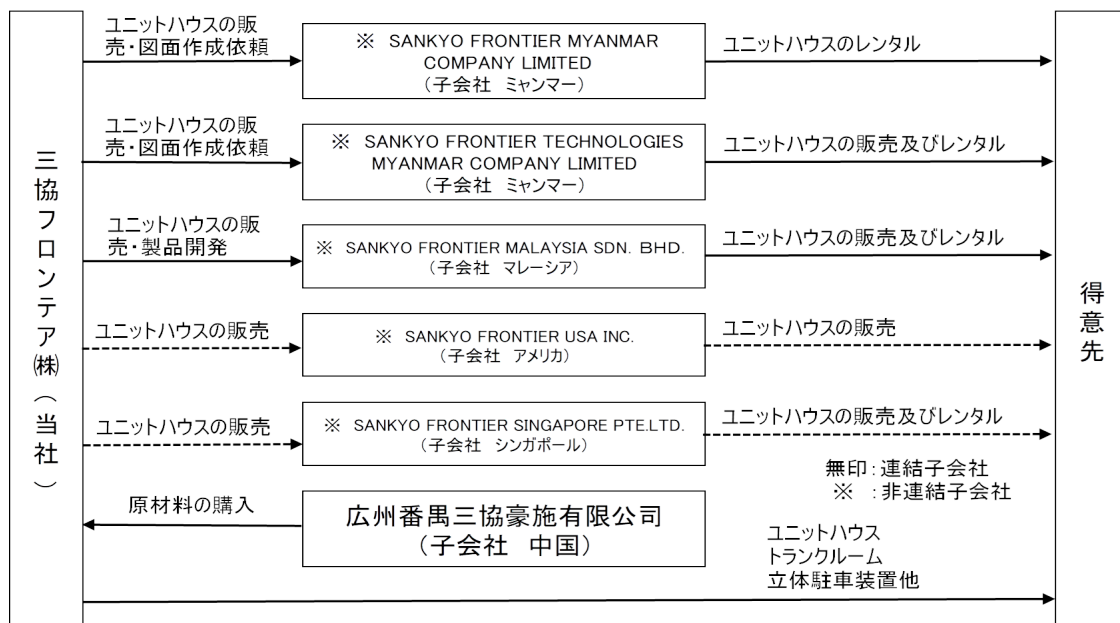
三協フロンテア㈱（当社）

ユニットハウスの販売・図面作成依頼

※ SANKYO FRONTIER MYANMAR COMPANY LIMITED
（子会社 ミャンマー）

ユニットハウスのレンタル

ユニットハウスの販売・図面作成依頼

※ SANKYO FRONTIER TECHNOLOGIES MYANMAR COMPANY LIMITED
（子会社 ミャンマー）

ユニットハウスの販売及びレンタル

ユニットハウスの販売・製品開発

※ SANKYO FRONTIER MALAYSIA SDN. BHD.
（子会社 マレーシア）

ユニットハウスの販売及びレンタル

ユニットハウスの販売

※ SANKYO FRONTIER USA INC.
（子会社 アメリカ）

ユニットハウスの販売

ユニットハウスの販売

※ SANKYO FRONTIER SINGAPORE PTE.LTD.
（子会社 シンガポール）

ユニットハウスの販売及びレンタル

無印：連結子会社
※ ：非連結子会社

原材料の購入

広州番禺三協豪施有限公司
（子会社 中国）

ユニットハウス
トランクルーム
立体駐車装置他

得意先